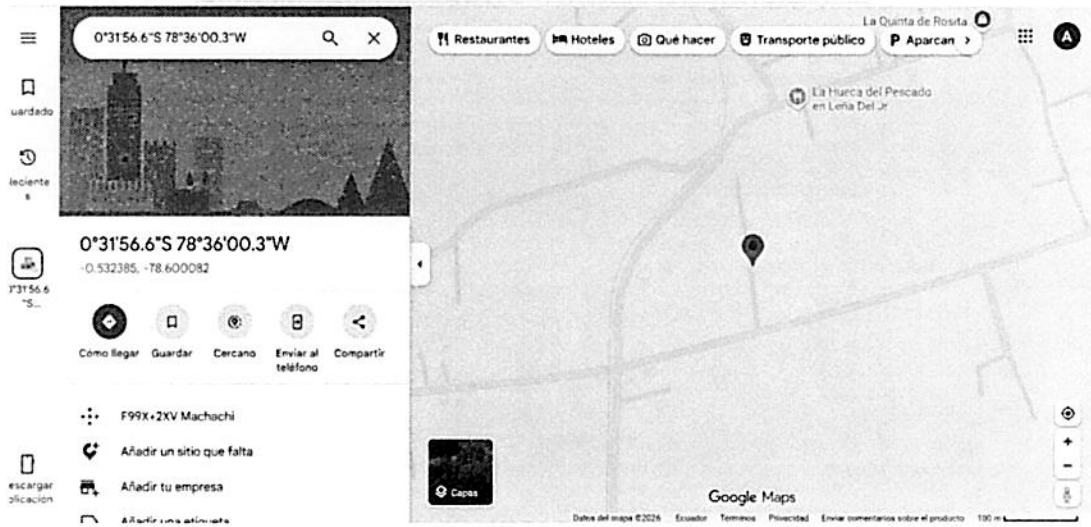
uardado

leciente s

0°31'56.6 "S...

escargar plicacion

0°31'56.6"S 78°36'00.3"W

0°31'56.6"S 78°36'00.3"W
-0.532385, -78.600082

Cómo llegar
Guardar
Cercano
Enviar al teléfono
Compartir

F99X+2XV Machachi
Añadir un sitio que falta
Añadir tu empresa
Añadir una etiqueta

Restaurantes
Hoteles
Qué hacer
Transporte público
Aparcan

La Quinta de Rosita
La Hueca del Pescado en Leña Del Jr

Capas

Google Maps

Datos del mapa ©2026 Ecuador Términos Privacidad Enviar comentarios sobre el producto 100 m